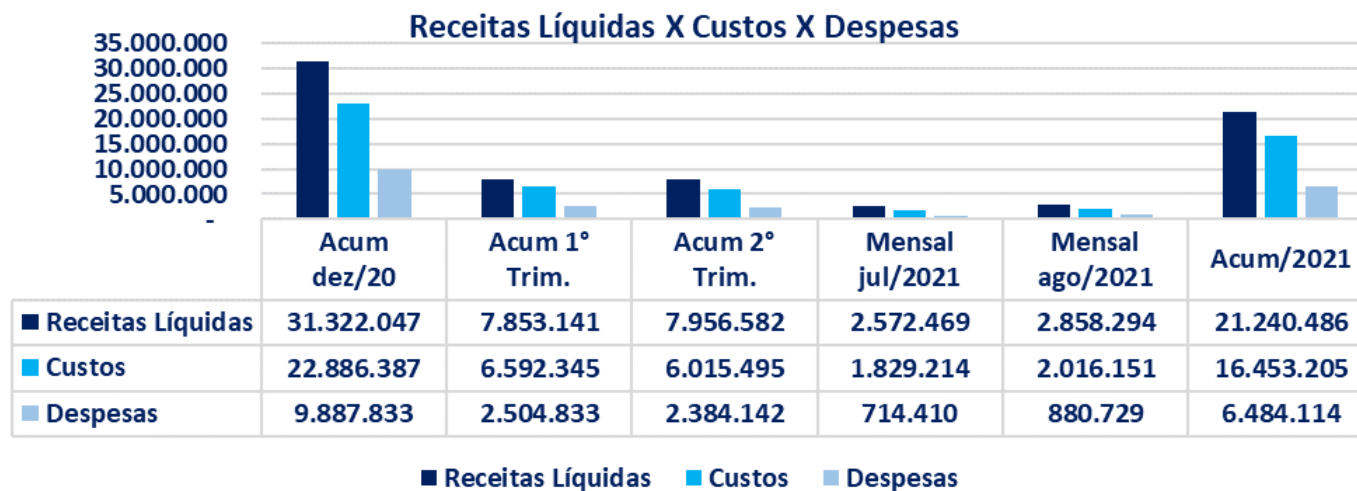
Receitas Líquidas X Custos X Despesas

35.000.000
30.000.000
25.000.000
20.000.000
15.000.000
10.000.000
5.000.000
-

| | Acum dez/20 | Acum 1° Trim. | Acum 2° Trim. | Mensal jul/2021 | Mensal ago/2021 | Acum/2021 |
|---|---|---|---|---|---|---|
| Receitas Líquidas | 31.322.047 | 7.853.141 | 7.956.582 | 2.572.469 | 2.858.294 | 21.240.486 |
| Custos | 22.886.387 | 6.592.345 | 6.015.495 | 1.829.214 | 2.016.151 | 16.453.205 |
| Despesas | 9.887.833 | 2.504.833 | 2.384.142 | 714.410 | 880.729 | 6.484.114 |

Receitas Líquidas  Custos  Despesas